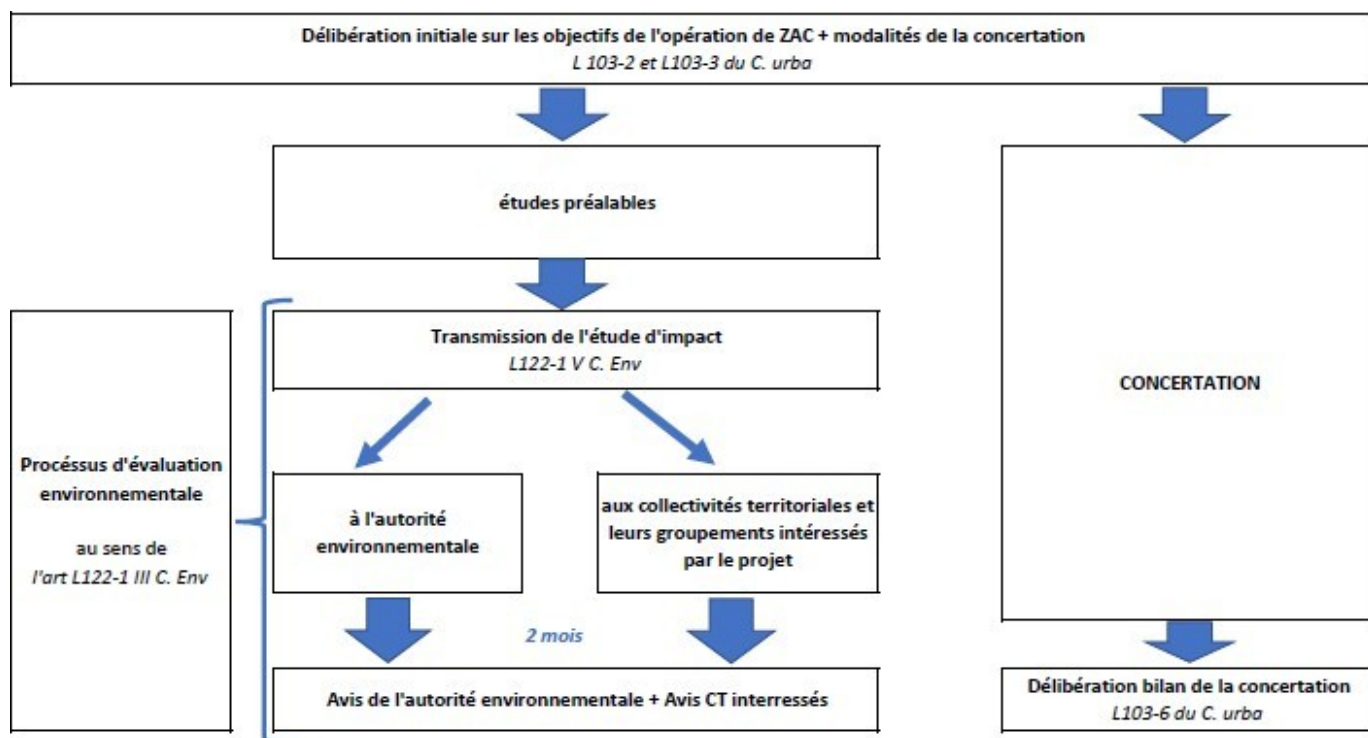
Délibération initiale sur les objectifs de l'opération de ZAC + modalités de la concertation
L 103-2 et L103-3 du C. urba

études préalables

Procéssus d'évaluation environnementale

au sens de
l'art L122-1 III C. Env

Transmission de l'étude d'impact
L122-1 V C. Env

à l'autorité environnementale

aux collectivités territoriales et leurs groupements intéressés par le projet

2 mois

Avis de l'autorité environnementale + Avis CT interressés

CONCERTATION

Délibération bilan de la concertation
L103-6 du C. urba